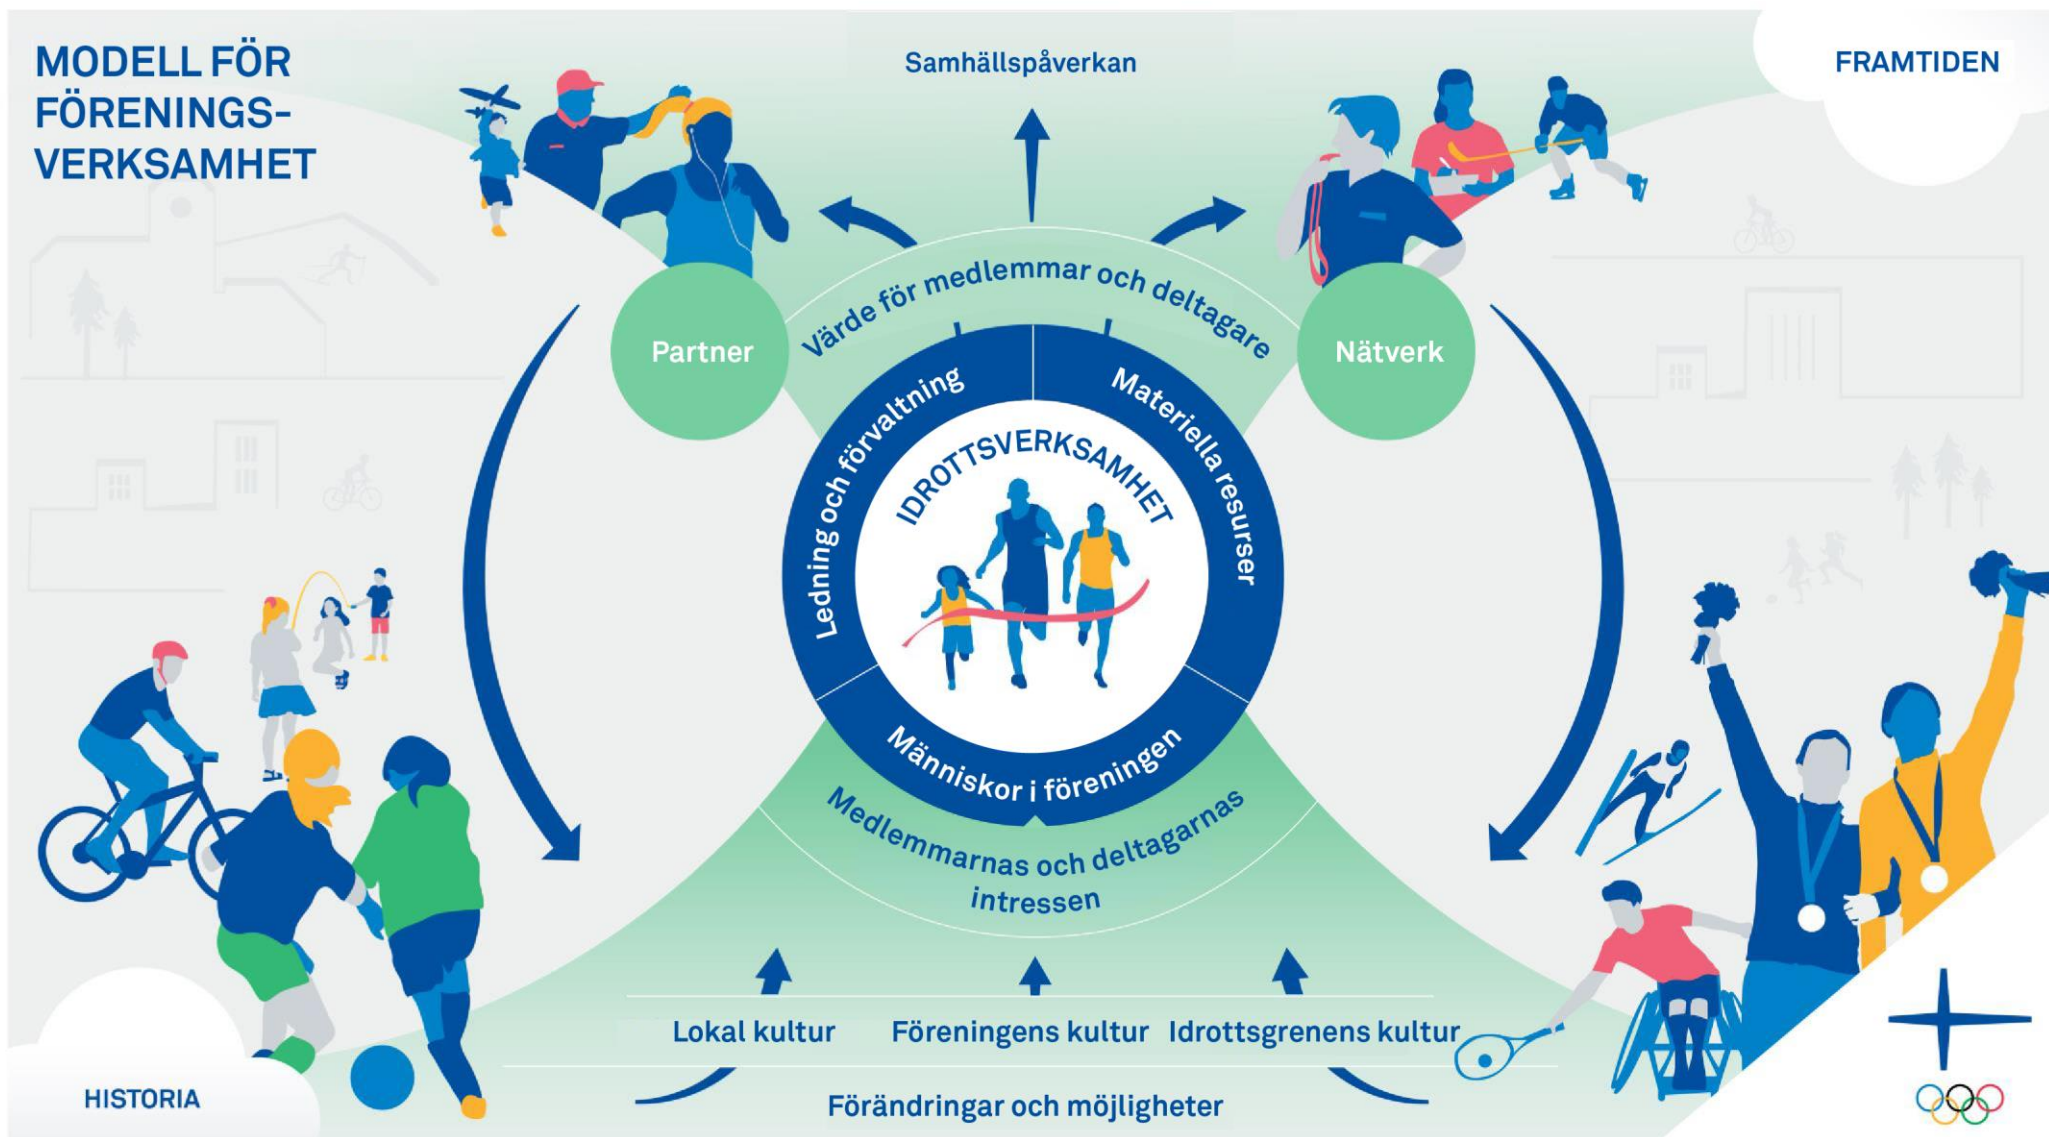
MODELL FÖR FÖRENINGS-VERKSAMHET

Samhällspåverkan

FRAMTIDEN

Partner

Värde för medlemmar och deltagare

Nätverk

Ledning och förvaltning

Materiella resurser

IDROTTSVERKSAMHET

Människor i föreningen

Medlemmarnas och deltagarnas intressen

Lokal kultur

Föreningens kultur

Idrottsgrenens kultur

Förändringar och möjligheter

HISTORIA